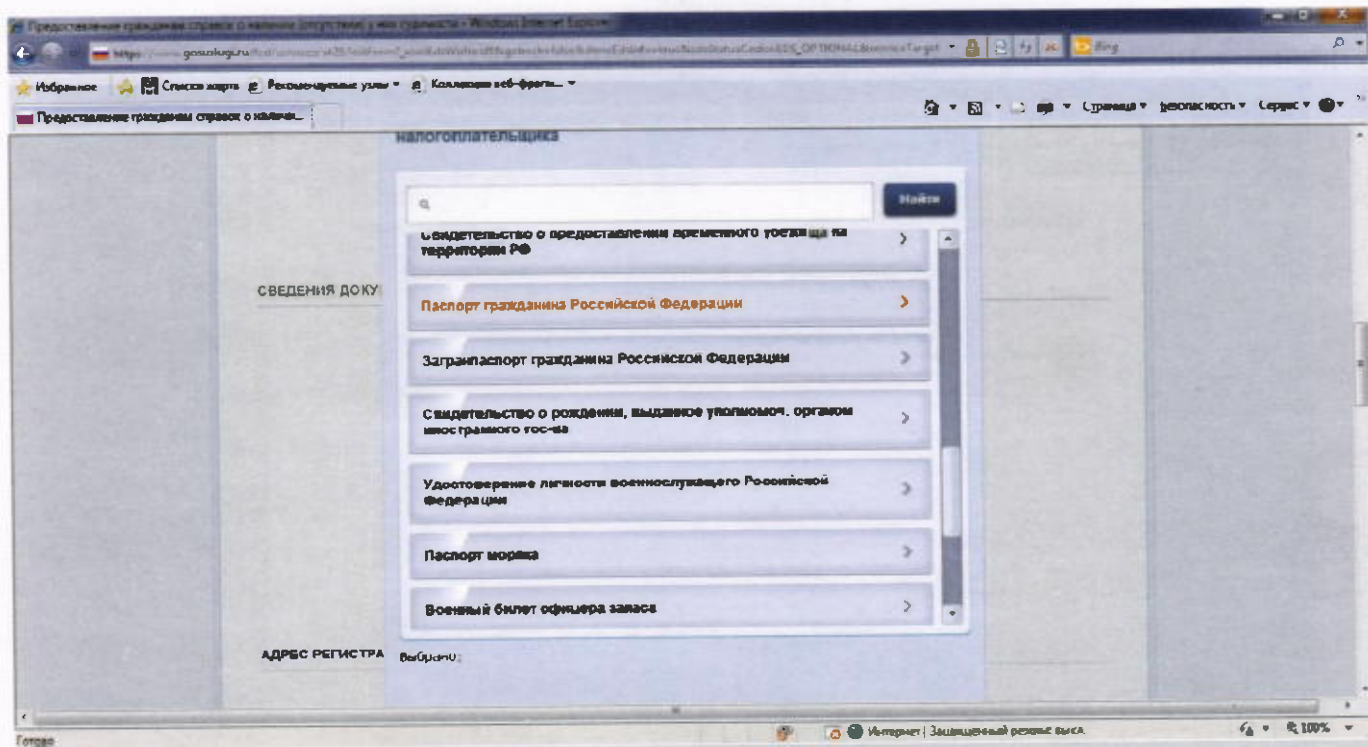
Предоставление гражданам справок о наличии (отсутствии) у них судимости - Windows Internet Explorer

https://www.gosuslugi.ru/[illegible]

Bing

Избранное | Список адресов | Рекомендуемые узлы ▾ | Коллекция веб-фрагм... ▾

Предоставление гражданам справок о наличи...

Страница ▾ Безопасность ▾ Сервис ▾

налогоплательщика

Найти

Свидетельство о предоставлении временного убежища на территории РФ

СВЕДЕНИЯ ДОКУ

Паспорт гражданина Российской Федерации

Загранпаспорт гражданина Российской Федерации

Свидетельство о рождении, выданное уполномоч. органом иностранного гос-ва

Удостоверение личности военнослужащего Российской Федерации

Паспорт моряка

Военный билет офицера запаса

АДРЕС РЕГИСТРА

Выбрано:

Готово

Интернет | Защищенный режим: выкл.

100%